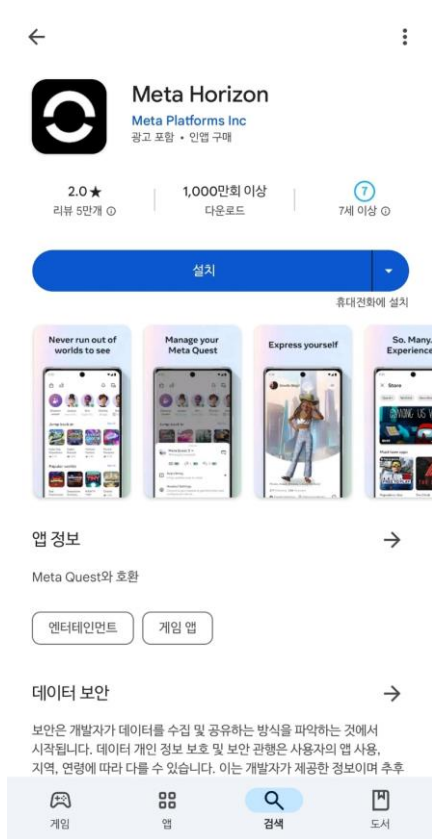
Meta Horizon
Meta Platforms Inc
광고 포함 • 인앱 구매

2.0★
리뷰 5만개

1,000만회 이상
다운로드

7
7세 이상

설치

휴대전화에 설치

Never run out of worlds to see

Manage your Meta Quest

Express yourself

So. Many. Experience

앱 정보

Meta Quest와 호환

엔터테인먼트

게임 앱

데이터 보안

보안은 개발자가 데이터를 수집 및 공유하는 방식을 파악하는 것에서 시작됩니다. 데이터 개인 정보 보호 및 보안 관행은 사용자의 앱 사용, 지역, 연령에 따라 다를 수 있습니다. 이는 개발자가 제공한 정보이며 추후

게임
앱
검색
도서